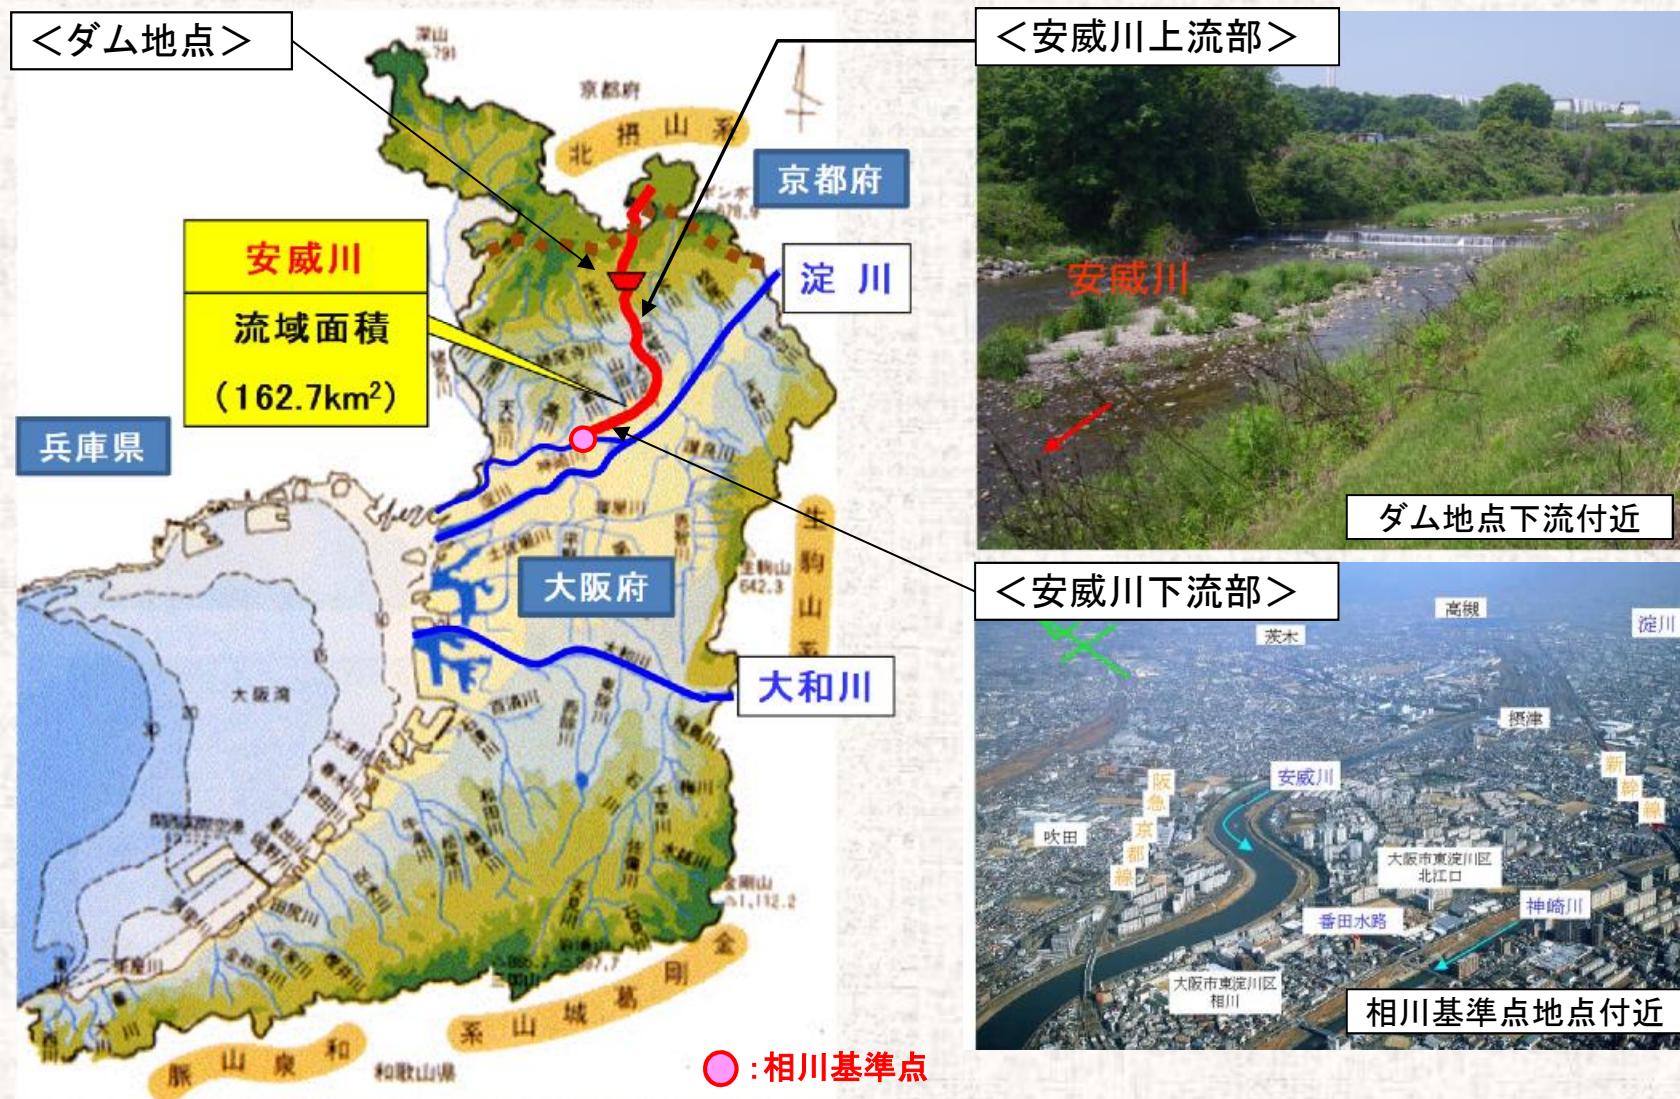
<ダム地点>

深山
京都府
北 摂 山 系
京都府
安威川
流域面積
(162.7km$^2$)
淀 川
兵庫県
大阪府
生駒山 642.3
生 駒 山 系
大和川
大阪湾
金剛山 1,112.2
和 泉 山 脈
葛 城 山 系
金 剛
和歌山県

<安威川上流部>
安威川
ダム地点下流付近

<安威川下流部>
茨木
高槻
淀川
摂津
安威川
阪急京都線
新幹線
吹田
大阪市東淀川区 北江口
神崎川
番田水路
大阪市東淀川区 相川
相川基準点地点付近

:相川基準点